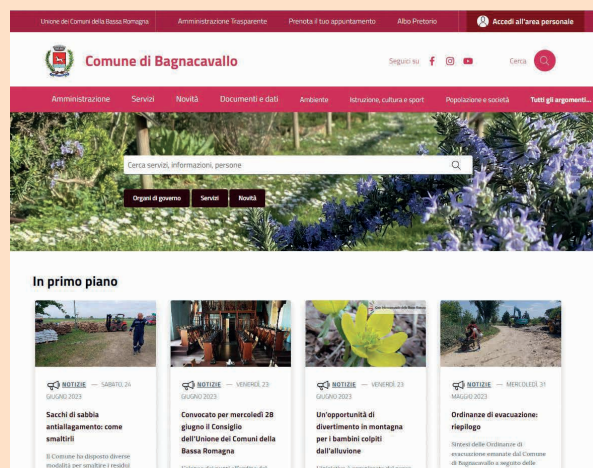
Unione dei Comuni della Bassa Romagna  Amministrazione Trasparente  Prenota il tuo appuntamento  Albo Pretorio  Accedi all'area personale

Comune di Bagnacavallo

Seguici su  Cerca

Amministrazione  Servizi  Novità  Documenti e dati  Ambiente  Istruzione, cultura e sport  Popolazione e società  Tutti gli argomenti...

Cerca servizi, informazioni, persone

Organi di governo  Servizi  Novità

In primo piano

NOTIZIE — SABATO 24 GIUGNO 2023

Sacchi di sabbia antiallagamento: come smaltirli

Il Comune ha disposto diverse modalità per smaltire i residui

NOTIZIE — VENERDÌ 23 GIUGNO 2023

Convocato per mercoledì 28 giugno il Consiglio dell'Unione dei Comuni della Bassa Romagna

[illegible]

NOTIZIE — VENERDÌ 23 GIUGNO 2023

Un'opportunità di divertimento in montagna per i bambini colpiti dall'alluvione

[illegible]

NOTIZIE — MERCOLEDÌ 31 MAGGIO 2023

Ordinanze di evacuazione: riepilogo

Sintesi delle Ordinanze di evacuazione emanate dal Comune di Bagnacavallo a seguito delle